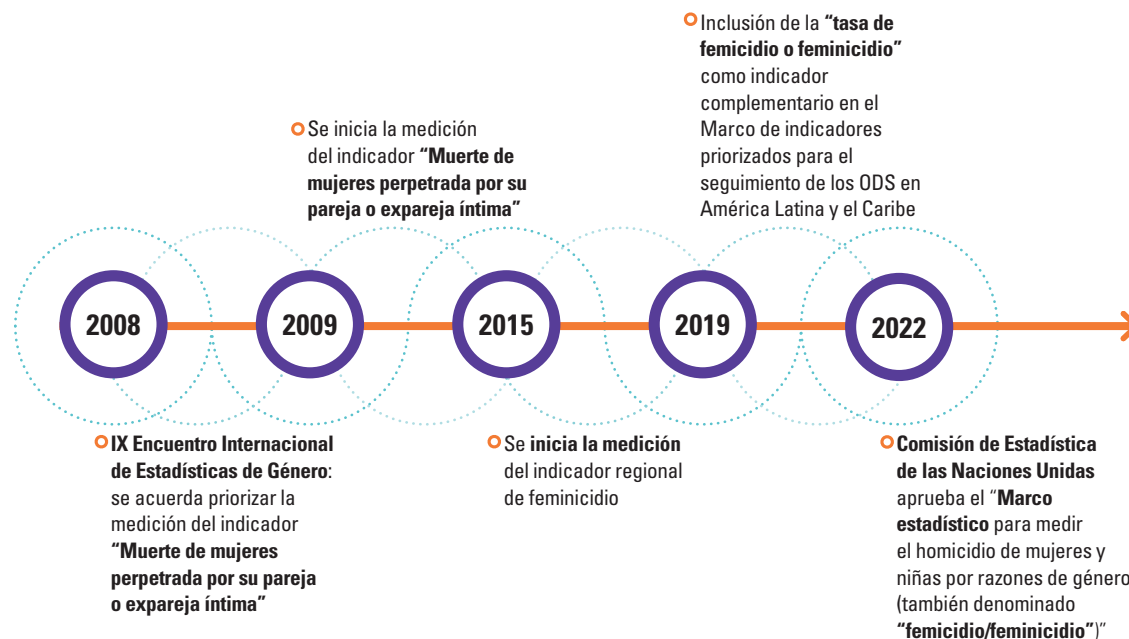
Inclusión de la **“tasa de femicidio o feminicidio”** como indicador complementario en el Marco de indicadores priorizados para el seguimiento de los ODS en América Latina y el Caribe

Se inicia la medición del indicador **“Muerte de mujeres perpetrada por su pareja o expareja íntima”**

2008

2009

2015

2019

2022

**IX Encuentro Internacional de Estadísticas de Género**: se acuerda priorizar la medición del indicador **“Muerte de mujeres perpetrada por su pareja o expareja íntima”**

Se **inicia la medición** del indicador regional de feminicidio

**Comisión de Estadística de las Naciones Unidas** aprueba el “**Marco estadístico** para medir el homicidio de mujeres y niñas por razones de género (también denominado **“femicidio/feminicidio”**)”